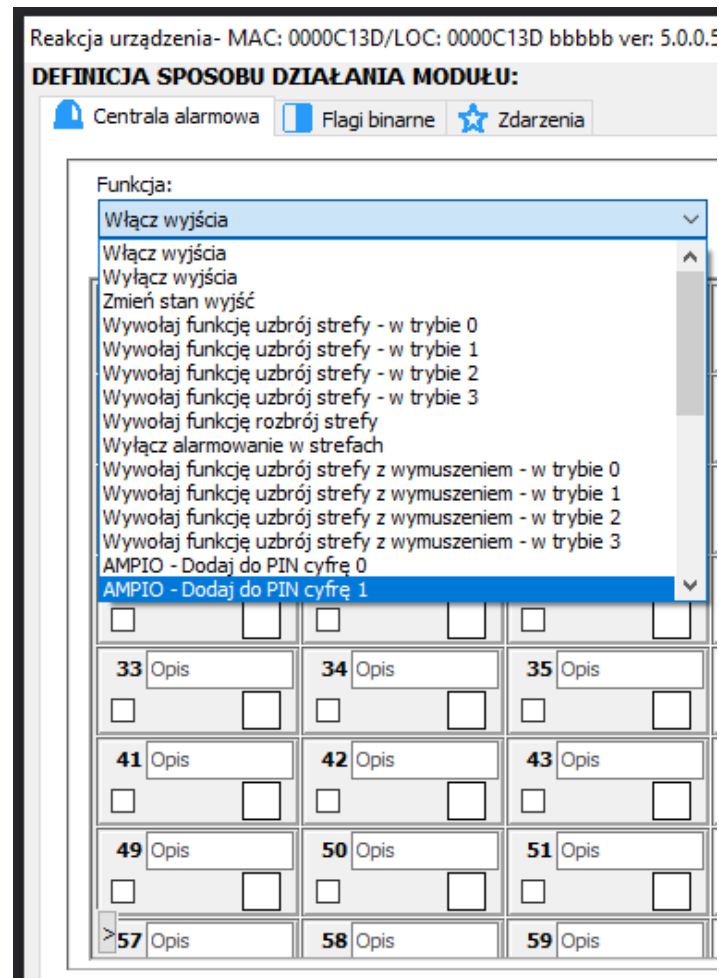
Reakcja urządzenia- MAC: 0000C13D/LOC: 0000C13D bbbbb ver: 5.0.0.5

DEFINICJA SPOSOBU DZIAŁANIA MODUŁU:

Centrala alarmowa | Flagi binarne | Zdarzenia

Funkcja:

Włącz wyjścia

Włącz wyjścia
Wyłącz wyjścia
Zmień stan wyjść
Wywołaj funkcję uzbrój strefy - w trybie 0
Wywołaj funkcję uzbrój strefy - w trybie 1
Wywołaj funkcję uzbrój strefy - w trybie 2
Wywołaj funkcję uzbrój strefy - w trybie 3
Wywołaj funkcję rozbrój strefy
Wyłącz alarmowanie w strefach
Wywołaj funkcję uzbrój strefy z wymuszeniem - w trybie 0
Wywołaj funkcję uzbrój strefy z wymuszeniem - w trybie 1
Wywołaj funkcję uzbrój strefy z wymuszeniem - w trybie 2
Wywołaj funkcję uzbrój strefy z wymuszeniem - w trybie 3
AMPIO - Dodaj do PIN cyfrę 0
AMPIO - Dodaj do PIN cyfrę 1

33 Opis | 34 Opis | 35 Opis

41 Opis | 42 Opis | 43 Opis

49 Opis | 50 Opis | 51 Opis

> 57 Opis | 58 Opis | 59 Opis